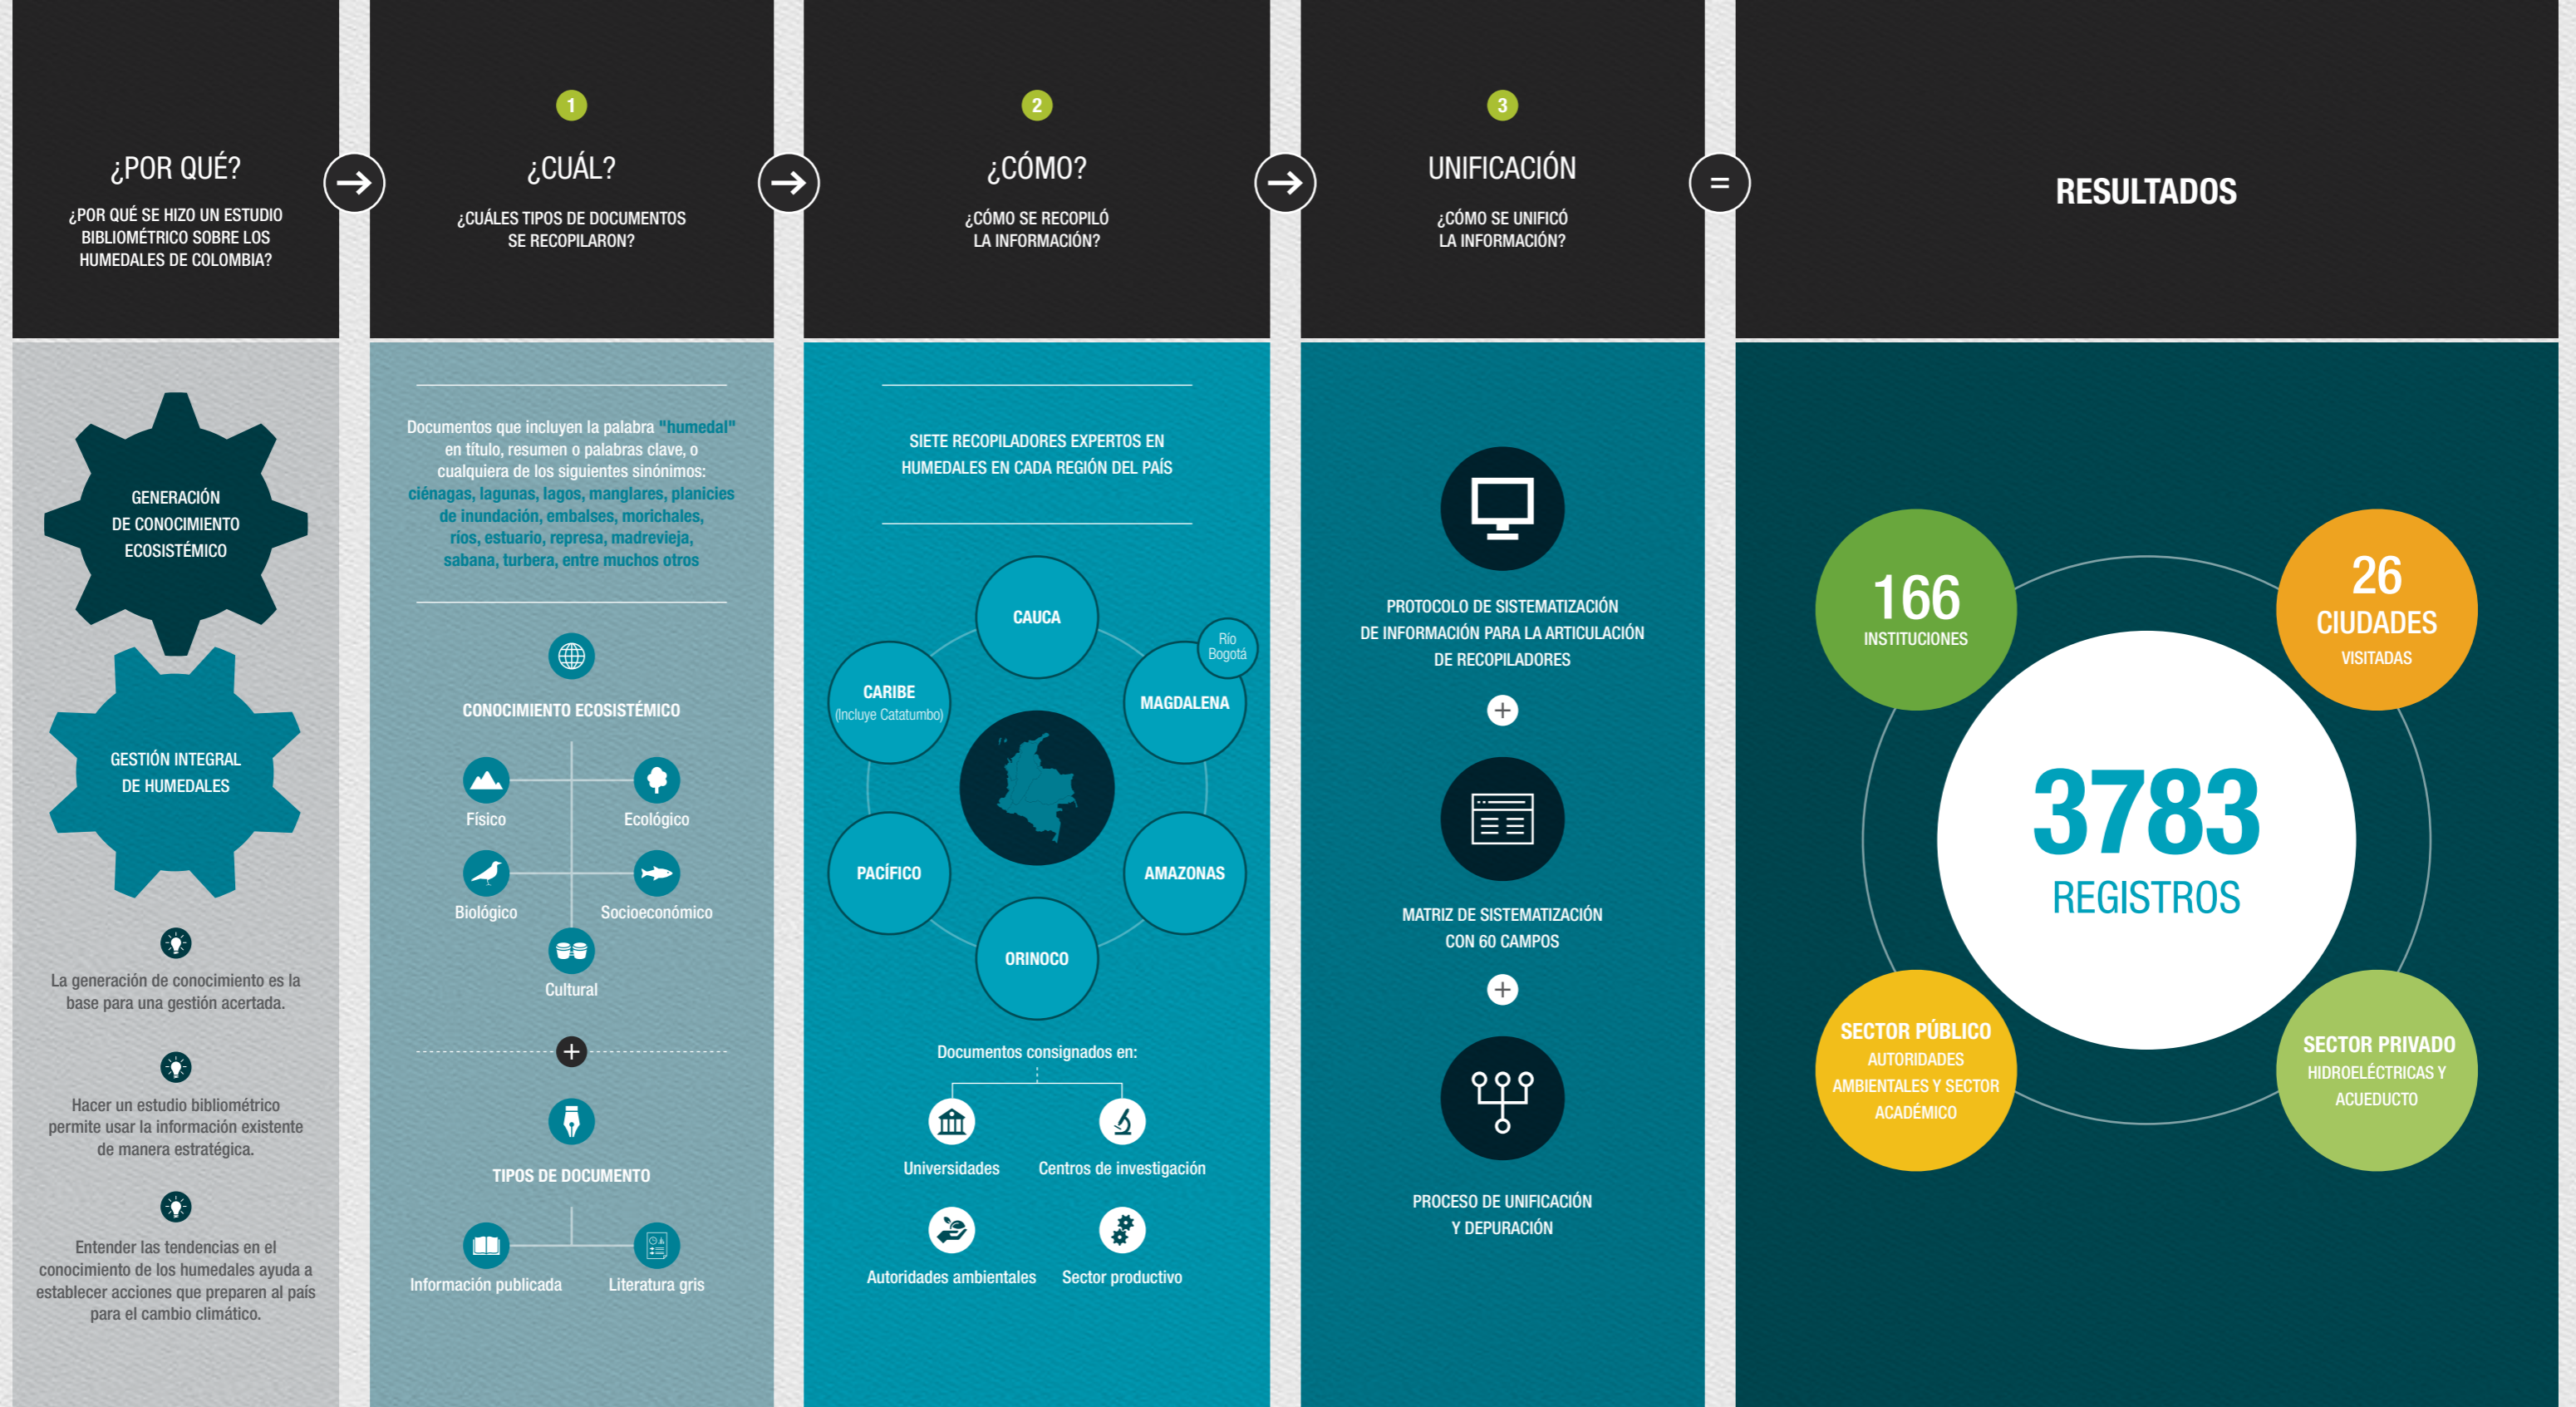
¿POR QUÉ?

¿POR QUÉ SE HIZO UN ESTUDIO BIBLIOMÉTRICO SOBRE LOS HUMEDALES DE COLOMBIA?

GENERACIÓN DE CONOCIMIENTO ECOSISTÉMICO

GESTIÓN INTEGRAL DE HUMEDALES

La generación de conocimiento es la base para una gestión acertada.

Hacer un estudio bibliométrico permite usar la información existente de manera estratégica.

Entender las tendencias en el conocimiento de los humedales ayuda a establecer acciones que preparen al país para el cambio climático.

1

¿CUÁL?

¿CUÁLES TIPOS DE DOCUMENTOS SE RECOPILARON?

Documentos que incluyen la palabra "humedal" en título, resumen o palabras clave, o cualquiera de los siguientes sinónimos: ciénagas, lagunas, lagos, manglares, planicies de inundación, embalses, morichales, ríos, estuario, represa, madrevieja, sabana, turbera, entre muchos otros

CONOCIMIENTO ECOSISTÉMICO

Físico

Ecológico

Biológico

Socioeconómico

Cultural

+

TIPOS DE DOCUMENTO

Información publicada

Literatura gris

2

¿CÓMO?

¿CÓMO SE RECOPILÓ LA INFORMACIÓN?

SIETE RECOPILADORES EXPERTOS EN HUMEDALES EN CADA REGIÓN DEL PAÍS

CAUCA

Río Bogotá

CARIBE (Incluye Catatumbo)

MAGDALENA

PACÍFICO

AMAZONAS

ORINOCO

Documentos consignados en:

Universidades

Centros de investigación

Autoridades ambientales

Sector productivo

3

UNIFICACIÓN

¿CÓMO SE UNIFICÓ LA INFORMACIÓN?

PROTOCOLO DE SISTEMATIZACIÓN DE INFORMACIÓN PARA LA ARTICULACIÓN DE RECOPILADORES

+

MATRIZ DE SISTEMATIZACIÓN CON 60 CAMPOS

+

PROCESO DE UNIFICACIÓN Y DEPURACIÓN

=

RESULTADOS

166 INSTITUCIONES

26 CIUDADES VISITADAS

3783 REGISTROS

SECTOR PÚBLICO AUTORIDADES AMBIENTALES Y SECTOR ACADÉMICO

SECTOR PRIVADO HIDROELÉCTRICAS Y ACUEDUCTO